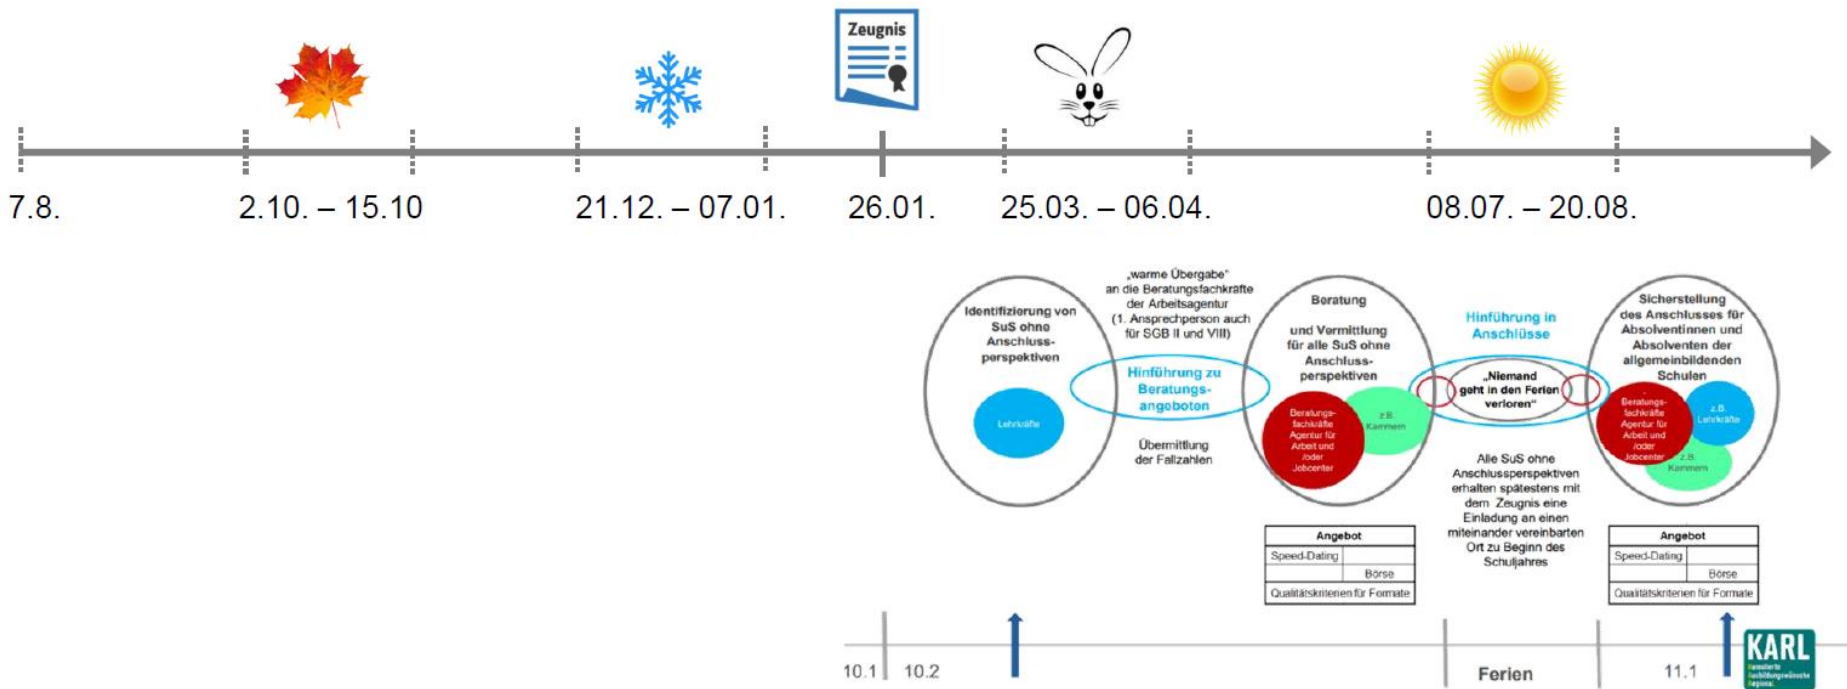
Zeugnis

7.8.

2.10. – 15.10

21.12. – 07.01.

26.01.

25.03. – 06.04.

08.07. – 20.08.

Identifizierung von SuS ohne Anschlussperspektiven

Lehrkräfte

„warme Übergabe" an die Beratungsfachkräfte der Arbeitsagentur (1. Ansprechperson auch für SGB II und VIII)

Hinführung zu Beratungsangeboten

Übermittlung der Fallzahlen

Beratung

und Vermittlung für alle SuS ohne Anschlussperspektiven

Beratungsfachkräfte Agentur für Arbeit und /oder Jobcenter

z.B. Kammern

Hinführung in Anschlüsse

„Niemand geht in den Ferien verloren"

Alle SuS ohne Anschlussperspektiven erhalten spätestens mit dem Zeugnis eine Einladung an einen miteinander vereinbarten Ort zu Beginn des Schuljahres

Sicherstellung des Anschlusses für Absolventinnen und Absolventen der allgemeinbildenden Schulen

Beratungsfachkräfte Agentur für Arbeit und /oder Jobcenter

z.B. Lehrkräfte

z.B. Kammern

| Angebot | |
|---|---|
| Speed-Dating | |
| | Börse |
| Qualitätskriterien für Formate | |

| Angebot | |
|---|---|
| Speed-Dating | |
| | Börse |
| Qualitätskriterien für Formate | |

10.1 10.2

Ferien

11.1

KARL